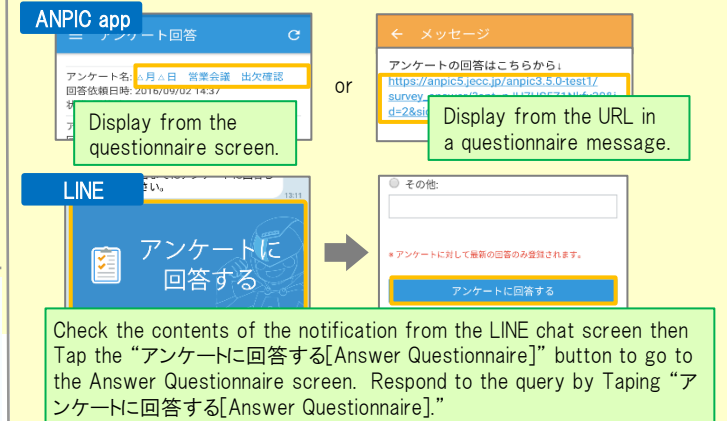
ANPIC app

アンケート回答

アンケート名: △月△日 営業会議 出欠確認
回答依頼日時: 2016/09/02 14:37

Display from the questionnaire screen.

or

← メッセージ

アンケートの回答はこちらから↓
https://anpic5.jecc.jp/anpic3.5.0-test1/survey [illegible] d=2&si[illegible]

Display from the URL in a questionnaire message.

LINE

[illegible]さい。

13:11

アンケートに回答する

その他:

※アンケートに対して最新の回答のみ登録されます。

アンケートに回答する

Check the contents of the notification from the LINE chat screen then Tap the “アンケートに回答する[Answer Questionnaire]” button to go to the Answer Questionnaire screen. Respond to the query by Taping “アンケートに回答する[Answer Questionnaire].”